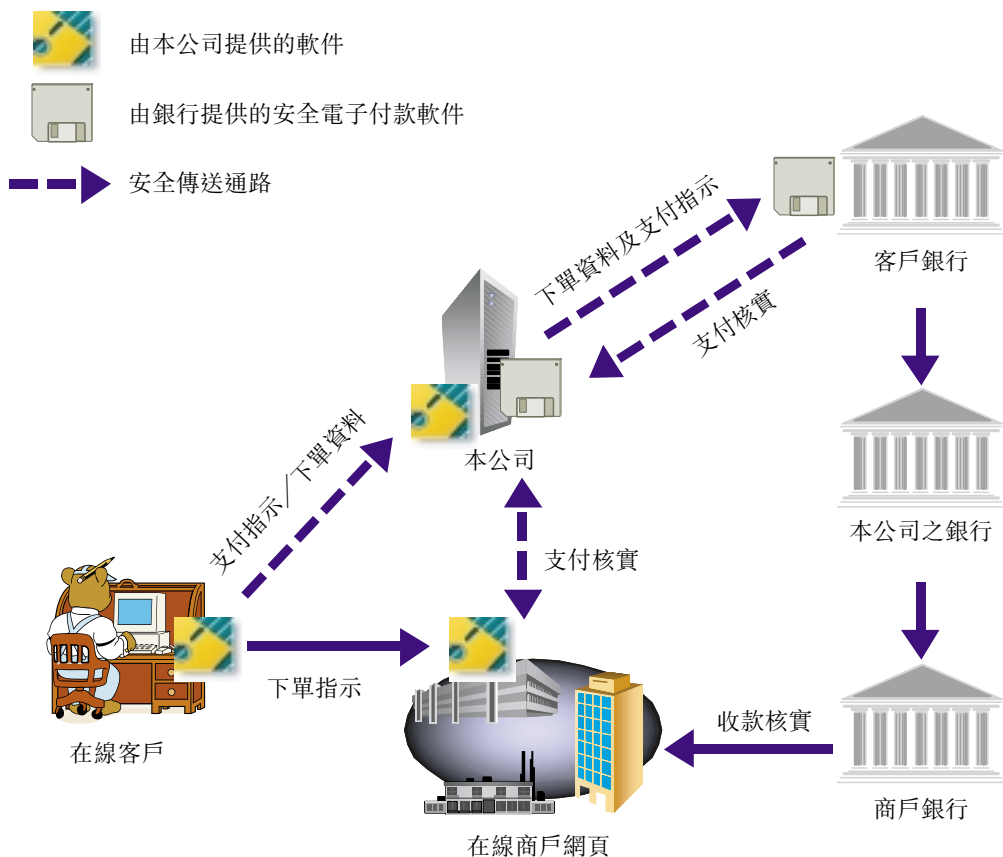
由本公司提供的軟件

由銀行提供的安全電子付款軟件

安全傳送通路

下單資料及支付指示

客戶銀行

支付核實

本公司

支付指示／下單資料

支付核實

本公司之銀行

下單指示

收款核實

在線客戶

商戶銀行

在線商戶網頁